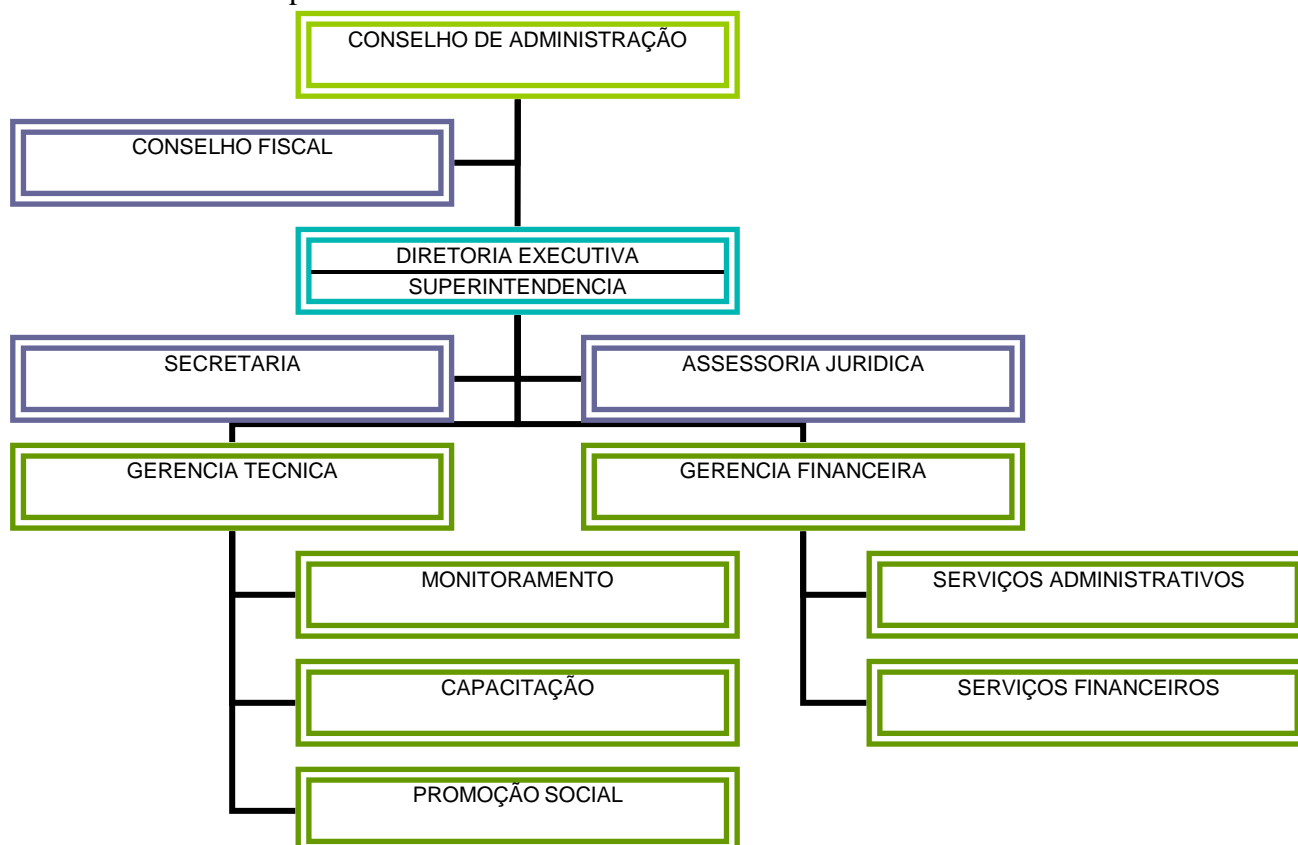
CONSELHO DE ADMINISTRAÇÃO

CONSELHO FISCAL

DIRETORIA EXECUTIVA
SUPERINTENDENCIA

SECRETARIA

ASSESSORIA JURIDICA

GERENCIA TECNICA

GERENCIA FINANCEIRA

MONITORAMENTO

CAPACITAÇÃO

PROMOÇÃO SOCIAL

SERVIÇOS ADMINISTRATIVOS

SERVIÇOS FINANCEIROS